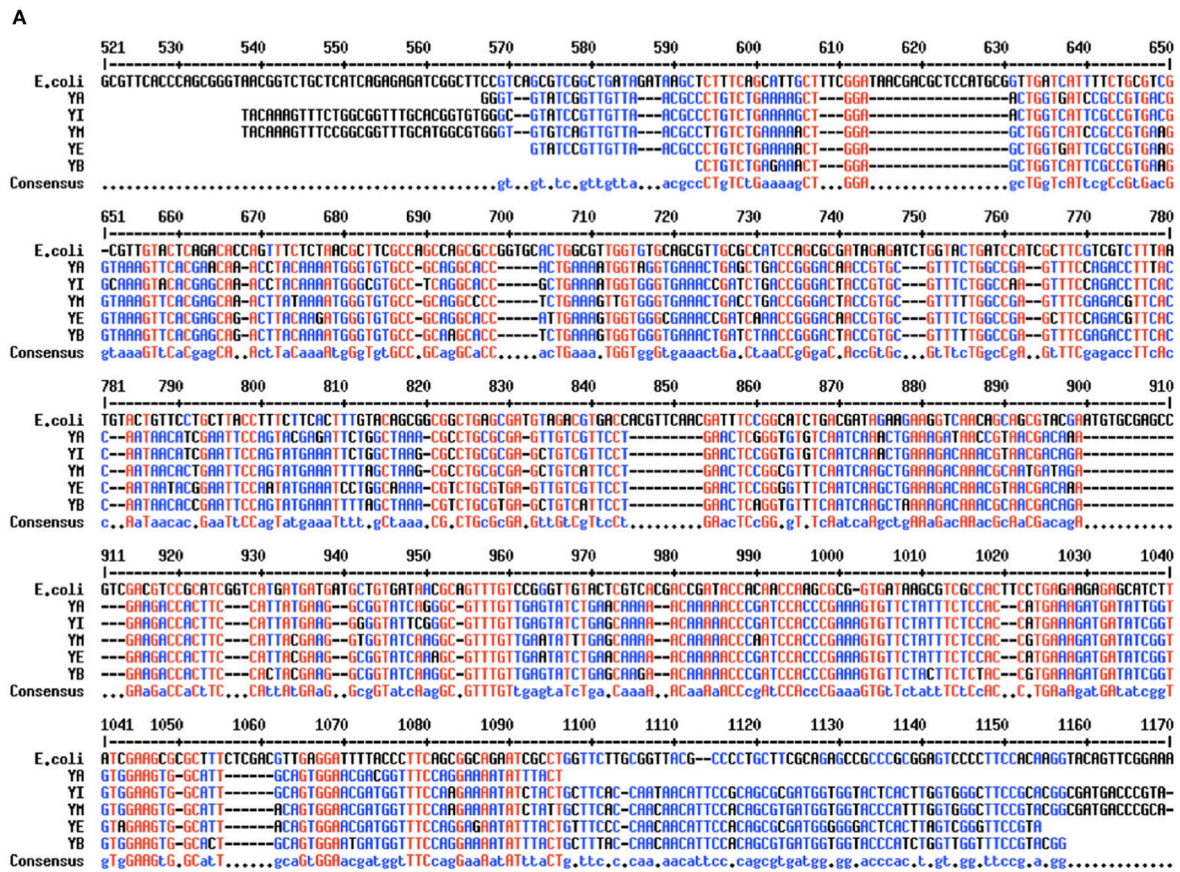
A

| | 521 530 540 550 560 570 580 590 600 610 620 630 640 650 |
|---|---|
| E.coli | GCGTTCACCCAGCGGGTAACGGTCTGCTCATCAGAGAGATCGGCTTCCGTCAGCGTCGGCTGATAGATAAGCTCTTTCAGCATTGCTTTCGGATAACGACGCTCCATGCGGTTGATCATTTTCTGCGTCG |
| YA | GGGT--GTATCCGTTGTTA---ACGCCCTGTCTGAAAAGCT----GGA-----------------ACTGGTGATCCGCCGTGACG |
| YI | TACAAAGTTTCTGGCGGTTTGCACGGTGTGGGC-GTATCCGTTGTTA---ACGCCCTGTCTGAAAAGCT----GGA-----------------ACTGGTCATTCGCCGTGACG |
| YM | TACAAAGTTTCCGGCGGTTTGCATGGCGTGGGT--GTGTCAGTTGTTA---ACGCCTTGTCTGAAAAACT----GGA-----------------GCTGGTCATCCGCCGTGAAG |
| YE | GTATCCGTTGTTA---ACGCCCTGTCTGAAAAACT----GGA-----------------GCTGGTGATTCGCCGTGAAG |
| YB | CCTGTCTGAGAAACT----GGA-----------------GCTGGTCATTCGCCGTGAAG |
| Consensus | ........................................gt..gt.tc.gttgtta...acgccCTgTCtGaaaagCT....GGA.................gcTgGtCAttcgCcGtGacG |

| | 651 660 670 680 690 700 710 720 730 740 750 760 770 780 |
|---|---|
| E.coli | -CGTTGTACTCAGACACCAGTTTCTCTAACGCTTCGCCAGCCAGCGCCGGTGCACTGGCGTTGGTGTGCAGCGTTGCGCCATCCAGCGCGATAGAGATCTGGTACTGATCCATCGCTTCGTCGTCTTTAA |
| YA | GTAAAGTTCACGAACAA-ACCTACAAAATGGGTGTGCC-GCAGGCACC-----ACTGAAAATGGTAGGTGAAACTGAGCTGACCGGGACAACCGTGC---GTTTCTGGCCGA---GTTTCCAGACCTTTAC |
| YI | GCAAAGTACACGAGCAA-ACCTACAAAATGGGCGTGCC-TCAGGCACC-----GCTGAAAATGGTGGGTGAAACCGATCTGACCGGGACTACCGTGC---GTTTCTGGCCAA---GTTTCCAGACCTTCAC |
| YM | GTAAAGTTCACGAGCAA-ACTTATAAAATGGGTGTGCC-GCAGGCCCC-----TCTGAAAGTTGTGGGTGAAACTGACCTGACCGGGACTACCGTGC---GTTTTTGGCCGA---GTTTCGAGACGTTCAC |
| YE | GTAAAGTTCACGAGCAG-ACTTACAAGATGGGTGTGCC-GCAGGCACC-----ATTGAAAGTGGTGGGCGAAACCGATCAAACCGGGACAACCGTGC---GTTTCTGGCCGA---GCTTCCAGACGTTCAC |
| YB | GTAAAGTTCACGAGCAG-ACTTACAAAATGGGTGTGCC-GCAAGCACC-----TCTGAAAGTGGTGGGTGAAACTGATCTAACCGGGACTACCGTGC---GTTTTTGGCCGA---GTTTCGAGACCTTCAC |
| Consensus | gtaaaGTtCaCgagCA..ActTaCaaaAtGgGTgtGCC.GCagGCaCC.....acTGaaa.TGGTggGtGaaactGa.CtaaCCgGgaC.AccGtGc...GtTtcTGgcCgA...GtTTCgagaccTTcAc |

| | 781 790 800 810 820 830 840 850 860 870 880 890 900 910 |
|---|---|
| E.coli | TGTACTGTTCCTGCTTACCTTTCTTCACTTTGTACAGCGGCGGCTGAGCGATGTAGACGTGACCACGTTCAACGATTTCCGGCATCTGACGATAGAAGAAGGTCAACAGCAGCGTACGAATGTGCGAGCC |
| YA | C--AATAACATCGAATTCCAGTACGAGATTCTGGCTAAA-CGCCTGCGCGA-GTTGTCGTTCCT---------GAACTCGGGTGTGTCAATCAAACTGAAAGATAACCGTAACGACAAA---------- |
| YI | C--AATAACATCGAATTCCAGTATGAAATTCTGGCTAAG-CGCCTGCGCGA-GCTGTCGTTCCT---------GAACTCGGTGTTGTCAATCAAACTGAAAGACAAACGTAACGACAGA---------- |
| YM | C--AATAACACTGAATTCCAGTATGAAATTTTAGCTAAG-CGCCTGCGCGA-GCTGTCATTCCT---------GAACTCGGCGTTTCAATCAAGCTGAAAGACAAACGCAATGATAGA---------- |
| YE | C--AATATACGGAATTCCAATATGAAATCCTGGCAAAA-CGTCTGCGTGA-GTTGTCGTTCCT---------GAACTCGGGGTTTCAATCAAGCTGAAAGACAAACGTAACGACAAA---------- |
| YB | C--AATAACACCGAATTCCAGTATGAAATTTTAGCTAAA-CGTCTGCGTGA-GCTGTCATTCCT---------GAACTCAGGTGTTTCAATCAAGCTAAAAGACAAACGCAACGACAAA---------- |
| Consensus | c..AaTaacac.GaaTtCCagTatgaaaTttt.gCtaaa.CG.CTGcGcGA.GttGtCgTtcCt.........GAacTcGG.gT.TcAatcaAgctgAAaGacAaAcGcAaCGacagA.......... |

| | 911 920 930 940 950 960 970 980 990 1000 1010 1020 1030 1040 |
|---|---|
| E.coli | GTCGACGTCCGCATCGGTCATGATGATGATGCTGTGATAACGCAGTTTGTCCGGGTTGTACTCGTCACGACCGATACCACAACCAAGCGCG-GTGATAAGCGTCGCCACTTCCTGAGAAGAGAGCATCTT |
| YA | ---GAAGACCACTTC---CATTATGAAG--GCGGTATCAGGGC-GTTTGTTGAGTATCTGAACAAAA--ACAAAAACCCGATCCACCCGAAAGTGTTCTATTTCTCCAC--CATGAAAGATGATATTGGT |
| YI | ---GAAGACCACTTC---CATTATGAAG--GGGGTATTCGGGC-GTTTGTTGAGTATCTGAGCAAAA--ACAAAAACCCGATCCACCCGAAAGTGTTCTATTTCTCCAC--CATGAAAGATGATATCGGT |
| YM | ---GAAGACCACTTC---CATTACGAAG--GTGGTATCAAGGC-GTTTGTTGAATATTTGAGCAAAA--ACAAAAACCCAATCCACCCGAAAGTGTTCTATTTCTCCAC--CGTGAAAGATGATATCGGT |
| YE | ---GAAGACCACTTC---CATTACGAAG--GCGGTATCAAAGC-GTTTGTTGAATATCTGAACAAAA--ACAAAAACCCGATCCACCCGAAAGTGTTCTATTTCTCCAC--CATGAAAGATGATATCGGT |
| YB | ---GAAGACCACTTC---CACTACGAAG--GCGGTATCAAGGC-GTTTGTTGAGTATCTGAGCAAGA--ACAAAAACCCGATCCACCCGAAAGTGTTCTACTTCTCTAC--CGTGAAAGATGATATCGGT |
| Consensus | ...GAaGaCcaCtTC...CAttAtGaAG..GcgGTatcAagGC.GTTTGTtgagtaTcTga.CaaaA..ACaaAaACCcgAtCCAccCGaaaGTGtTctatt|TCtCcAC..C.TGaAagatGAtatcggT |

| | 1041 1050 1060 1070 1080 1090 1100 1110 1120 1130 1140 1150 1160 1170 |
|---|---|
| E.coli | ATCGAAGCGCGCTTTCTCGACGTTGAGGATTTTACCCTTCAGCGGCAGAATCGCCTGGTTCTTGCGGTTACG--CCCCTGCTTCGCAGAGCCGCCCGCGGAGTCCCCTTCCACAAGGTACAGTTCGGAAA |
| YA | GTGGAAGTG-GCATT------GCAGTGGAACGACGGTTTCCAGGAAAATATTTACT |
| YI | GTGGAAGTG-GCATT------GCAGTGGAACGATGGTTTCCAAGAAAATATCTACTGCTTCAC-CAATAACATTCCGCAGCGCGATGGTGGTACTCACTTGGTGGGCTTCCGCACGGCGATGACCCGTA- |
| YM | GTGGAAGTG-GCATT------ACAGTGGAACGATGGTTTCCAAGAAAATATCTATTGCTTCAC-CAACAACATTCCACAGCGTGATGGTGGTACCCATTTGGTGGGCTTCCGTACGGCGATGACCCGCA- |
| YE | GTAGAAGTG-GCATT------ACAGTGGAACGATGGTTTCCAGGAGAATATTTACTGTTTCCC-CAACAACATTCCACAGCGCGATGGGGGGACTCACTTAGTCGGGTTCCGTA |
| YB | GTGGAAGTG-GCACT------GCAGTGGAATGATGGTTTCCAGGAAAATATTTACTGCTTTAC-CAACAACATTCCACAGCGTGATGGTGGTACCCATCTGGTTGGTTTCCGTACGG |
| Consensus | gTgGAAGtG.GCatT......gcaGtGGAacgatggtTTCcagGaaAatATtAtTtaCTg.ttc.c.caa.aacattcc.cagcgtgatgg.gg.acccac.t.gt.gg.ttccg.a.gg........... |